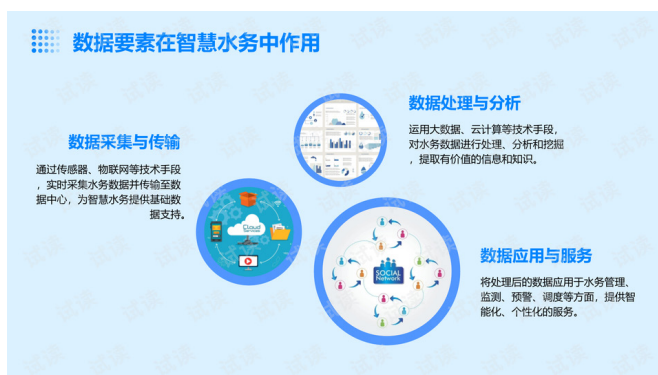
数据要素在智慧水务中作用

数据处理与分析

运用大数据、云计算等技术手段，对水务数据进行处理、分析和挖掘，提取有价值的信息和知识。

数据采集与传输

通过传感器、物联网等技术手段，实时采集水务数据并传输至数据中心，为智慧水务提供基础数据支持。

Cloud

数据应用与服务

SOCIAL Network

将处理后的数据应用于水务管理、监测、预警、调度等方面，提供智能化、个性化的服务。

试读